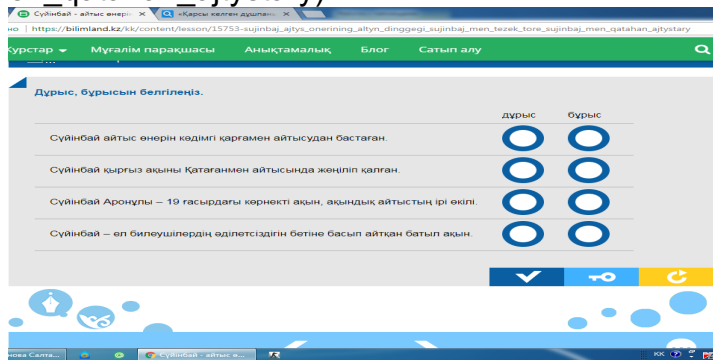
_qatahan_ajtystary)

Сүйінбай - айтыс өнерін ×   «Қарсы келген дұшпан»

https://bilimland.kz/kk/content/lesson/15753-sujinbaj_ajtys_onerining_altyn_dinggegi_sujinbaj_men_tezek_tore_sujinbaj_men_qatahan_ajtystary

Курстар   Мұғалім парақшасы   Анықтамалық   Блог   Сатып алу

Дұрыс, бұрысын белгілеңіз.

| | дұрыс | бұрыс |
|---|---|---|
| Сүйінбай айтыс өнерін кәдімгі қарғамен айтысудан бастаған. | | |
| Сүйінбай қырғыз ақыны Қатағанмен айтысында жеңіліп қалған. | | |
| Сүйінбай Аронұлы – 19 ғасырдағы көрнекті ақын, ақындық айтыстың ірі өкілі. | | |
| Сүйінбай – ел билеушілердің әділетсіздігін бетіне басып айтқан батыл ақын. | | |

нова Салта...   Сүйінбай - айтыс ө...   KK